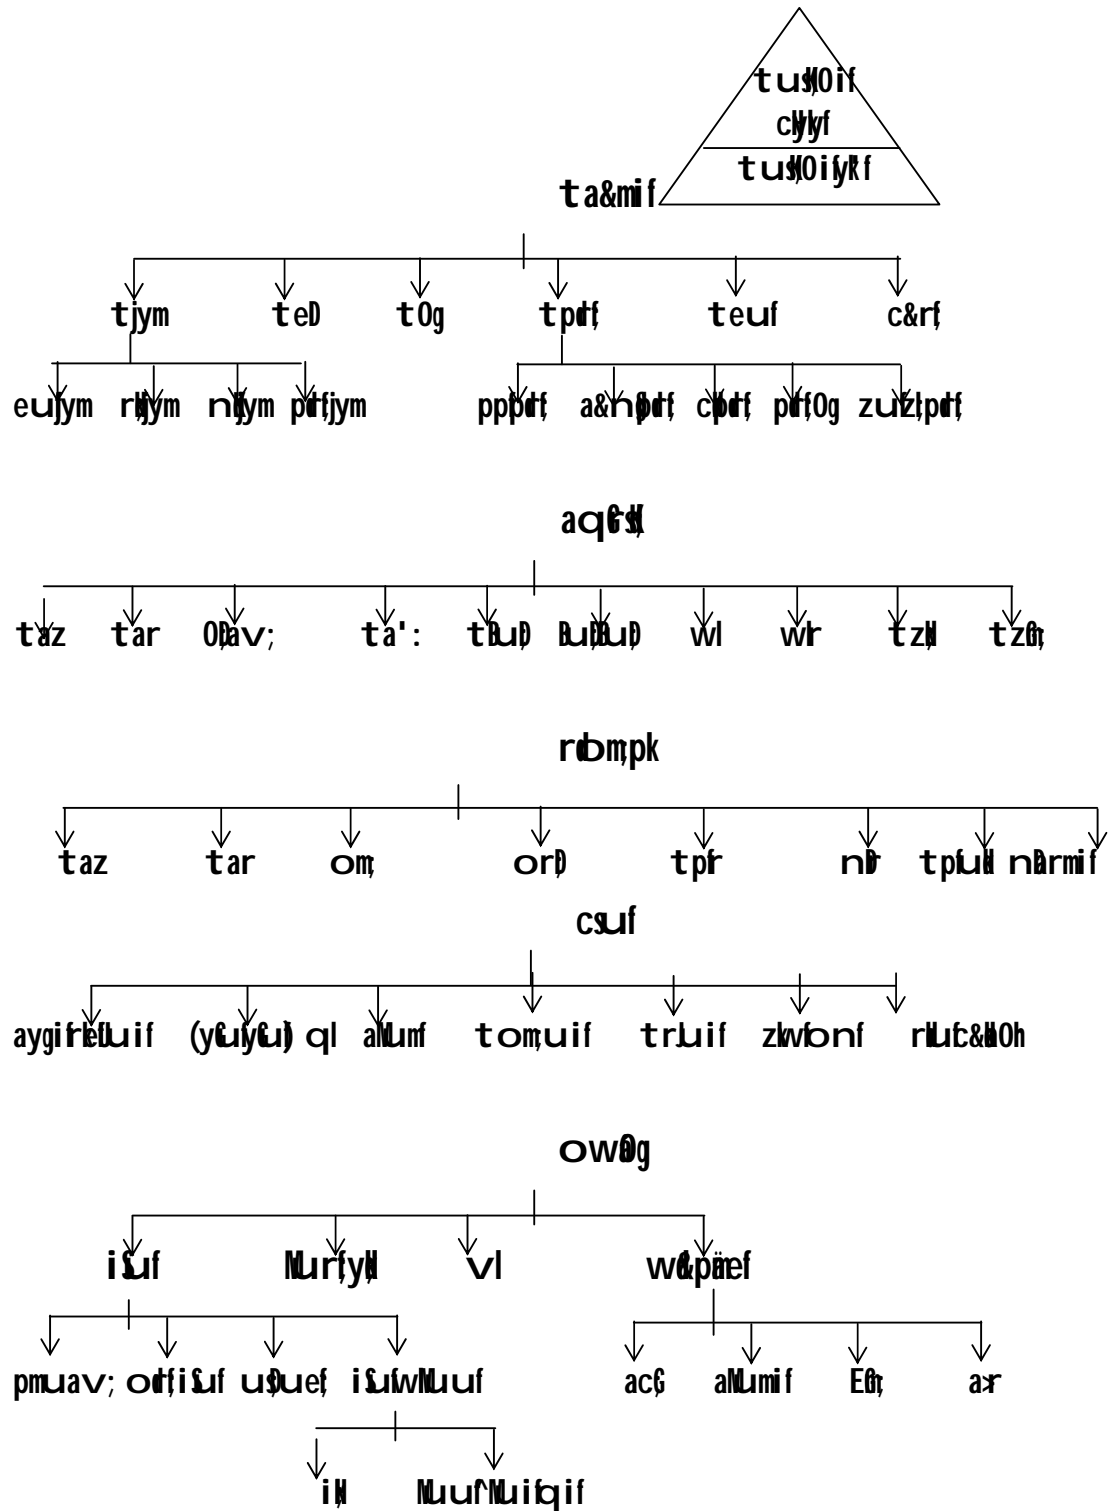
tus;0if
cly;yf
tus;0ify'f
ta&mif

tjym teD t0g tpdk; teuf c&rf;

eUjym rjym njym pdk;jym pppdk; a&npdk; cpdk; pdk;0g zuzlpdk;

aq;fs;

taz tar 0D;av; ta': tBuD BuDBuD wl wl tzl tzGr;

rdbm;pk

taz tar om; orD tpf nD tpfuk nDrmif

csuf

aygif;ef;uif (yGuf;yGuf) ql alUmf tom;uif trLuif zkwfbnf rDuf;c&H0h

ow0g

iSuf Murf;yl vl wd&pämef

pmuav; ok;f iSuf us;uef iSufwMuuf acG aMumif EGr; a;r

iH Muuf'Muifqif